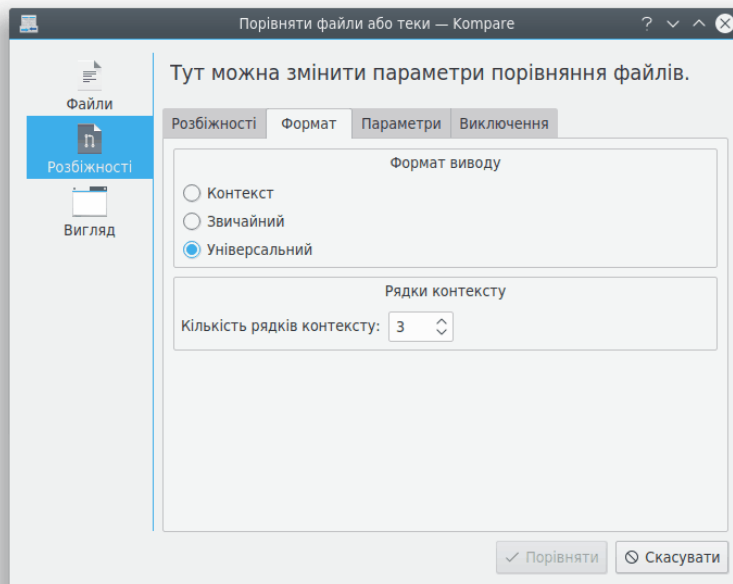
Порівняти файли або теки — Kompare

Файли
Розбіжності
Вигляд

Тут можна змінити параметри порівняння файлів.

Розбіжності | Формат | Параметри | Виключення

Формат виводу
Контекст
Звичайний
Універсальний

Рядки контексту
Кількість рядків контексту: 3

Порівняти
Скасувати